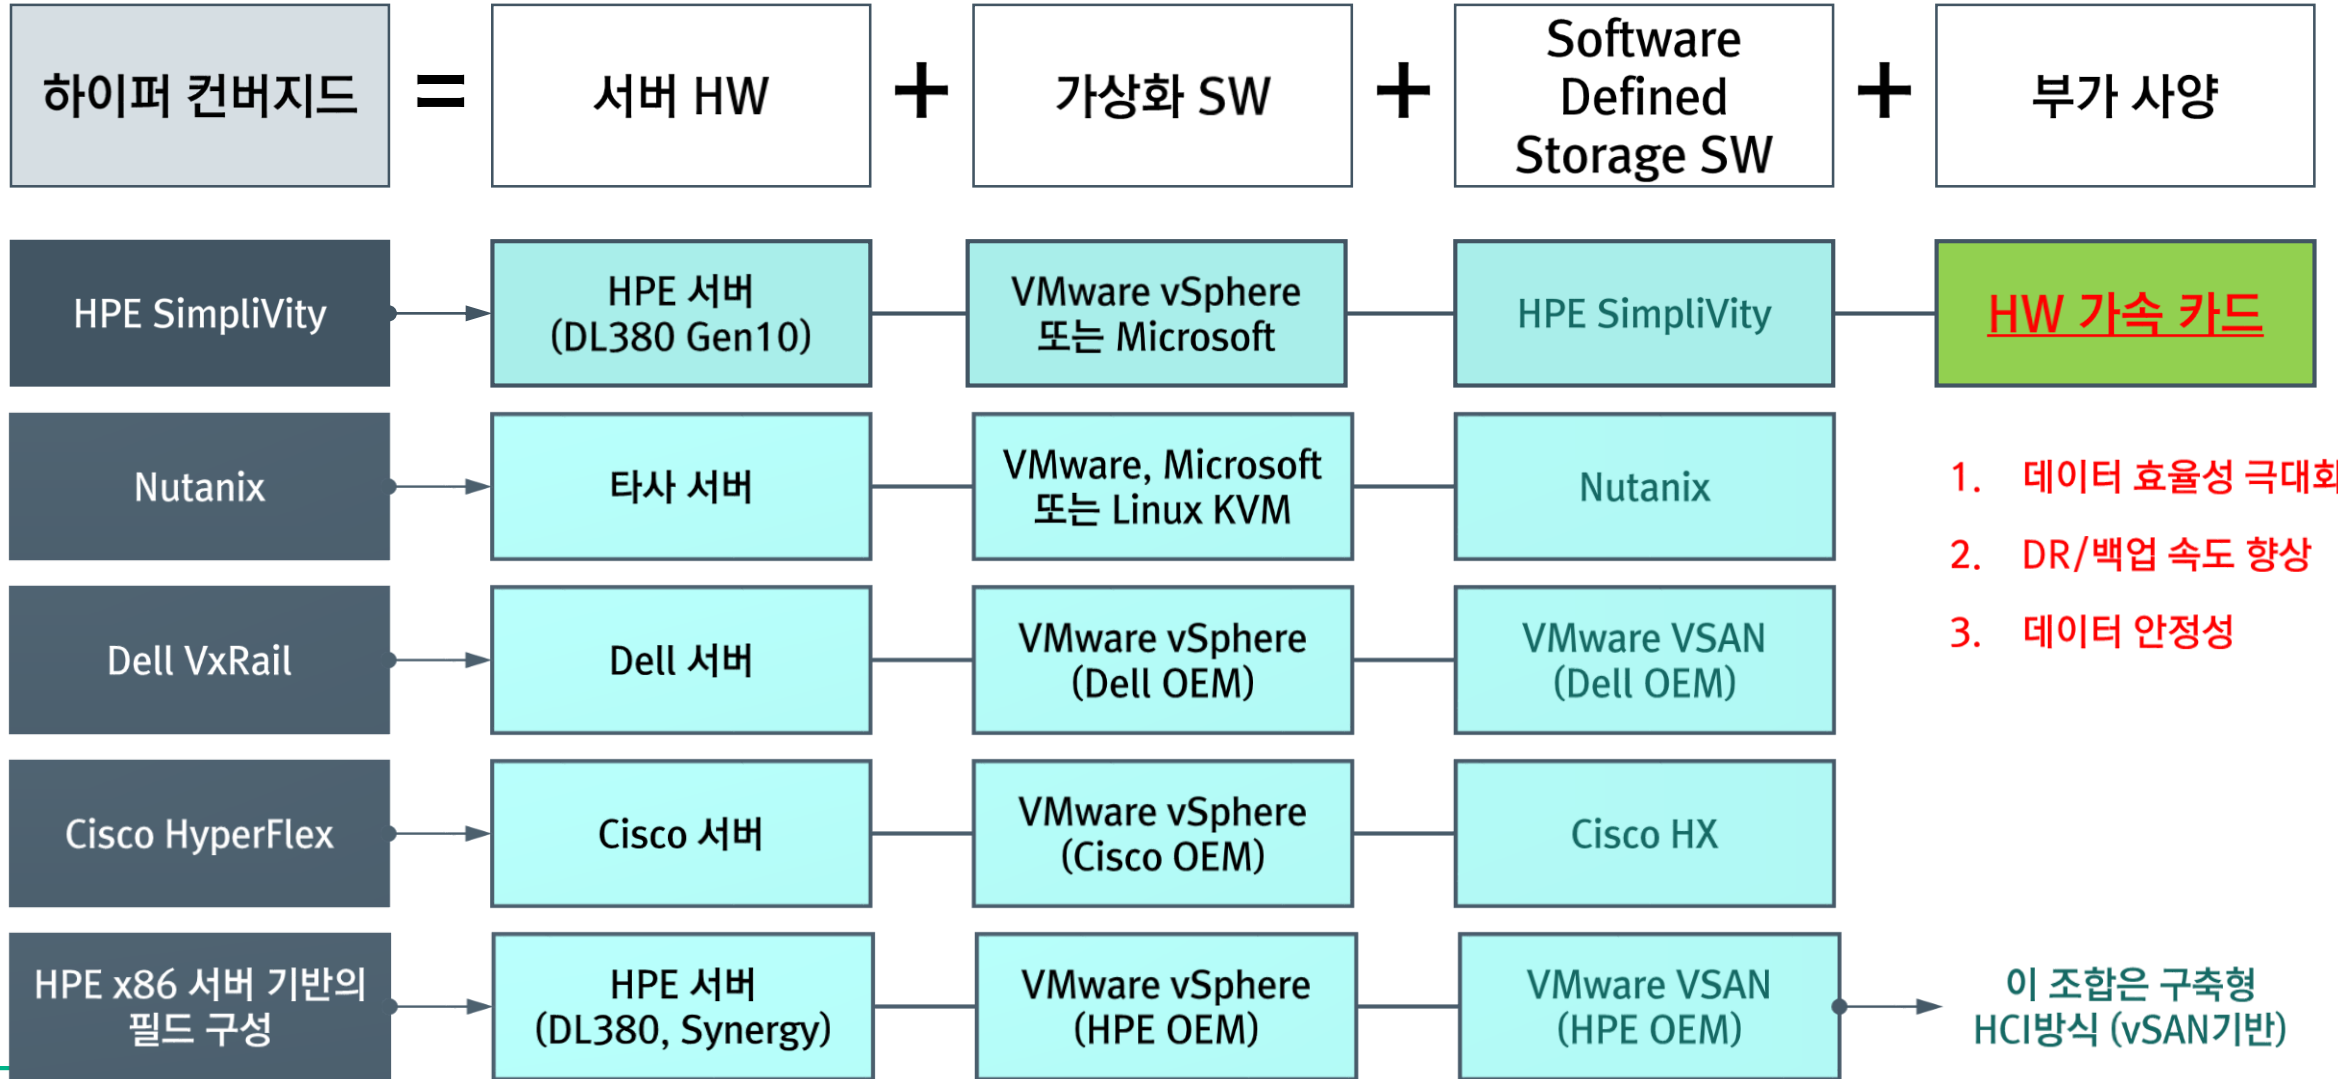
하이퍼 컨버지드 = 서버 HW + 가상화 SW + Software Defined Storage SW + 부가 사양

HPE SimpliVity

HPE 서버 (DL380 Gen10)

VMware vSphere 또는 Microsoft

HPE SimpliVity

HW 가속 카드

Nutanix

타사 서버

VMware, Microsoft 또는 Linux KVM

Nutanix

1. 데이터 효율성 극대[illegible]

2. DR/백업 속도 향상

3. 데이터 안정성

Dell VxRail

Dell 서버

VMware vSphere (Dell OEM)

VMware VSAN (Dell OEM)

Cisco HyperFlex

Cisco 서버

VMware vSphere (Cisco OEM)

Cisco HX

HPE x86 서버 기반의 필드 구성

HPE 서버 (DL380, Synergy)

VMware vSphere (HPE OEM)

VMware VSAN (HPE OEM)

이 조합은 구축형 HCI방식 (vSAN기반)